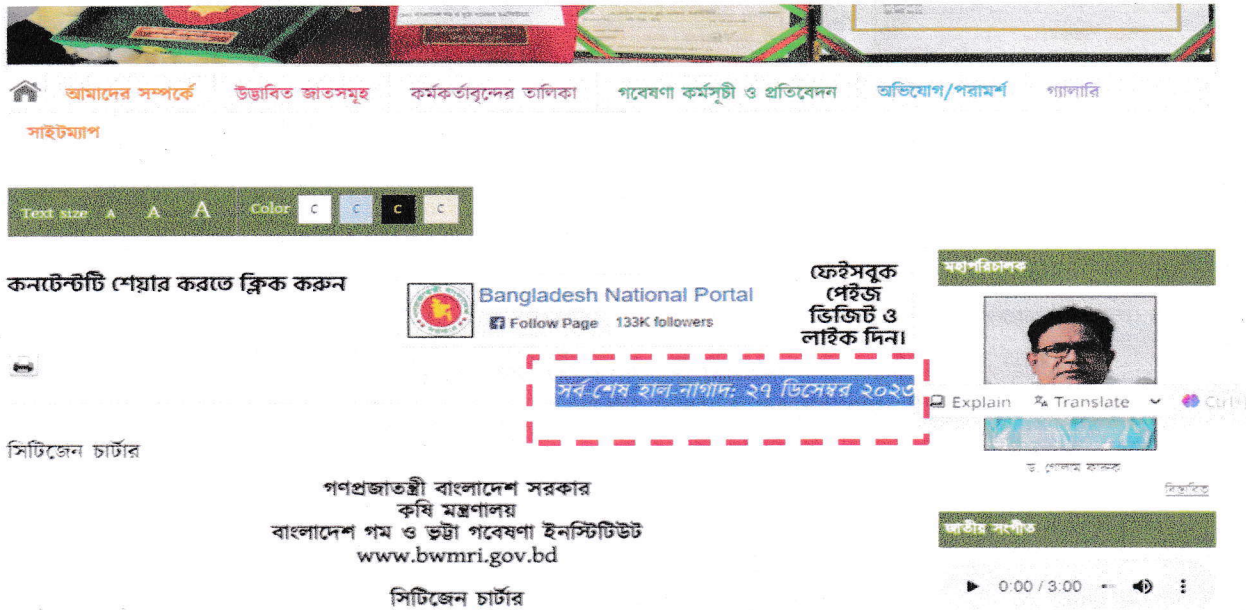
আমাদের সম্পর্কে উদ্ভাবিত জাতসমূহ কর্মকর্তাবৃন্দের তালিকা গবেষণা কর্মসূচী ও প্রতিবেদন অভিযোগ/পরামর্শ গ্যালারি সাইটম্যাপ

Text size A A A Color C C C C

কনটেন্টটি শেয়ার করতে ক্লিক করুন

Bangladesh National Portal
Follow Page 133K followers

ফেইসবুক পেইজ ভিজিট ও লাইক দিন।

সর্ব-শেষ হাল-নাগাদ: ২৭ ডিসেম্বর ২০২৩

Explain Translate

মহাপরিচালক

ড. গোলাম ফারুক
বিস্তারিত

জাতীয় সংগীত

0:00 / 3:00

সিটিজেন চার্টার

গণপ্রজাতন্ত্রী বাংলাদেশ সরকার
কৃষি মন্ত্রণালয়
বাংলাদেশ গম ও ভুট্টা গবেষণা ইনস্টিটিউট
www.bwmri.gov.bd

সিটিজেন চার্টার